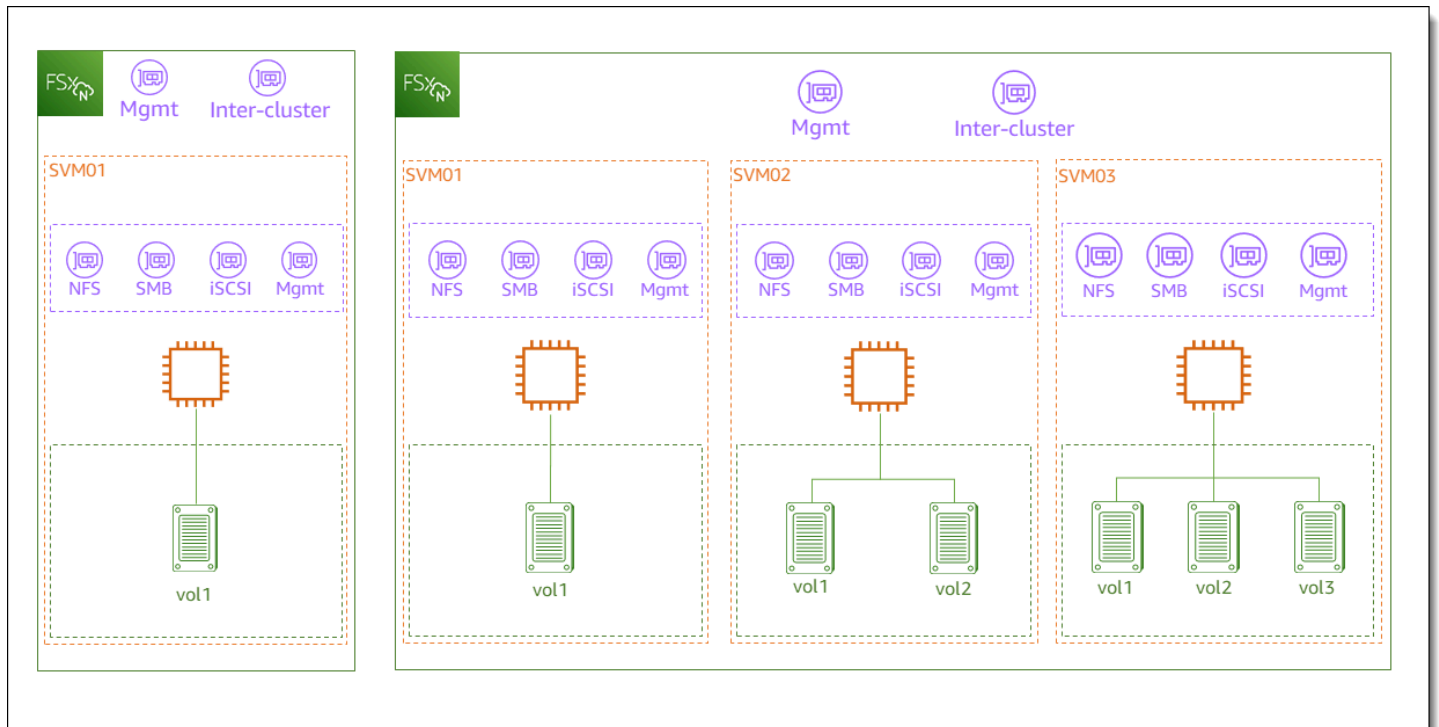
FSx N

Mgmt

Inter-cluster

SVM01

NFS SMB iSCSI Mgmt

vol1

FSx N

Mgmt

Inter-cluster

SVM01

NFS SMB iSCSI Mgmt

vol1

SVM02

NFS SMB iSCSI Mgmt

vol1 vol2

SVM03

NFS SMB iSCSI Mgmt

vol1 vol2 vol3